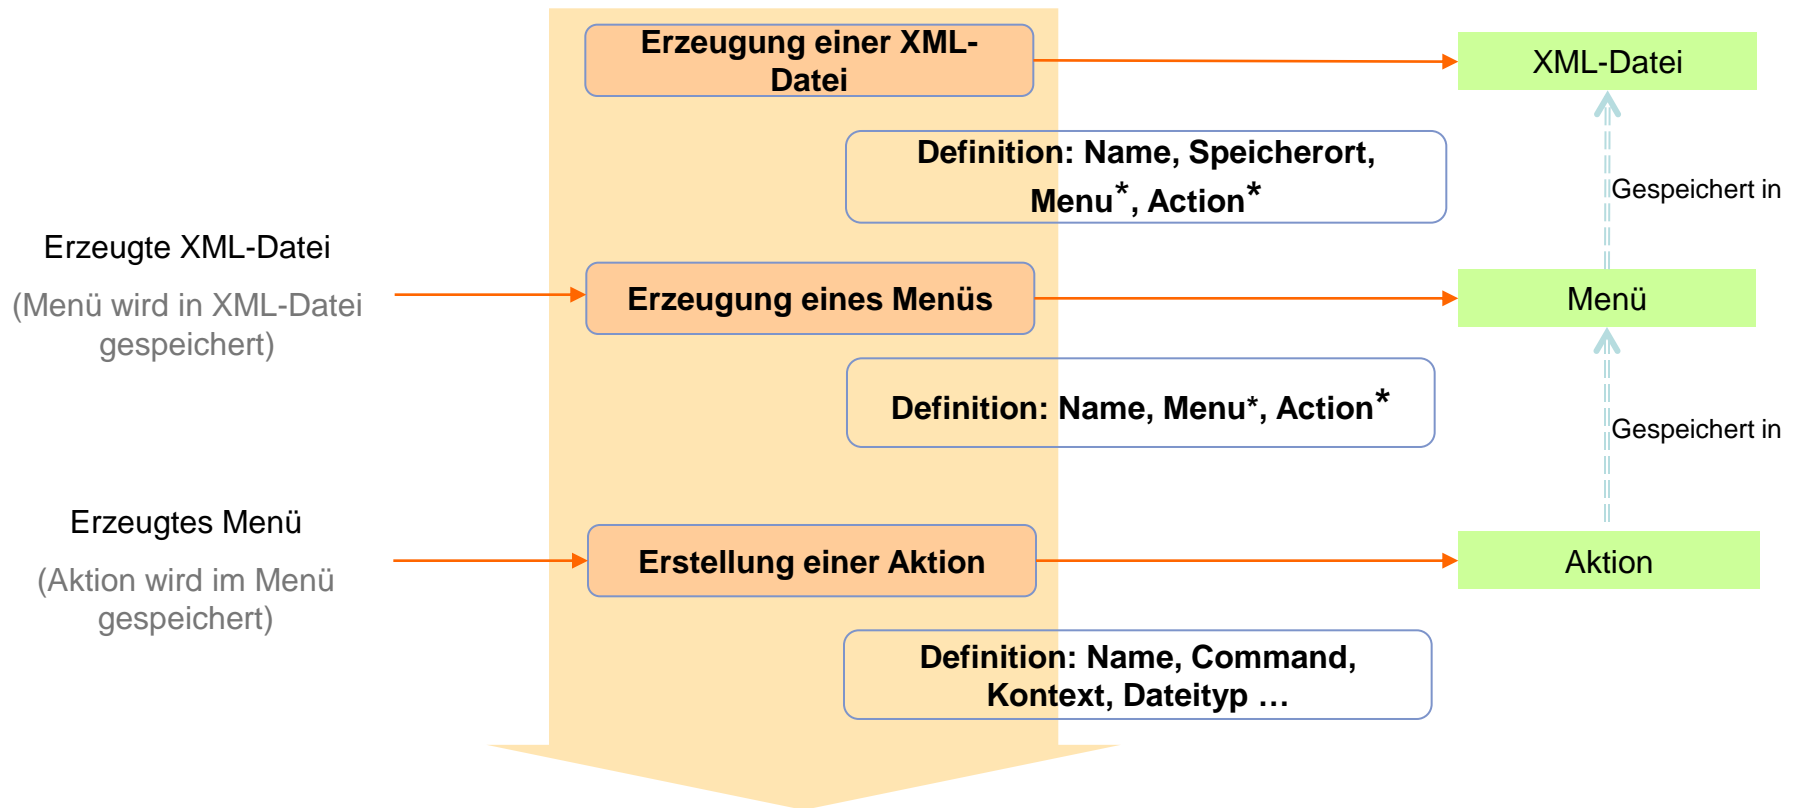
Erzeugung einer XML-Datei

XML-Datei

Definition: Name, Speicherort, Menu*, Action*

Gespeichert in

Erzeugte XML-Datei

(Menü wird in XML-Datei gespeichert)

Erzeugung eines Menüs

Menü

Definition: Name, Menu*, Action*

Gespeichert in

Erzeugtes Menü

(Aktion wird im Menü gespeichert)

Erstellung einer Aktion

Aktion

Definition: Name, Command, Kontext, Dateityp …